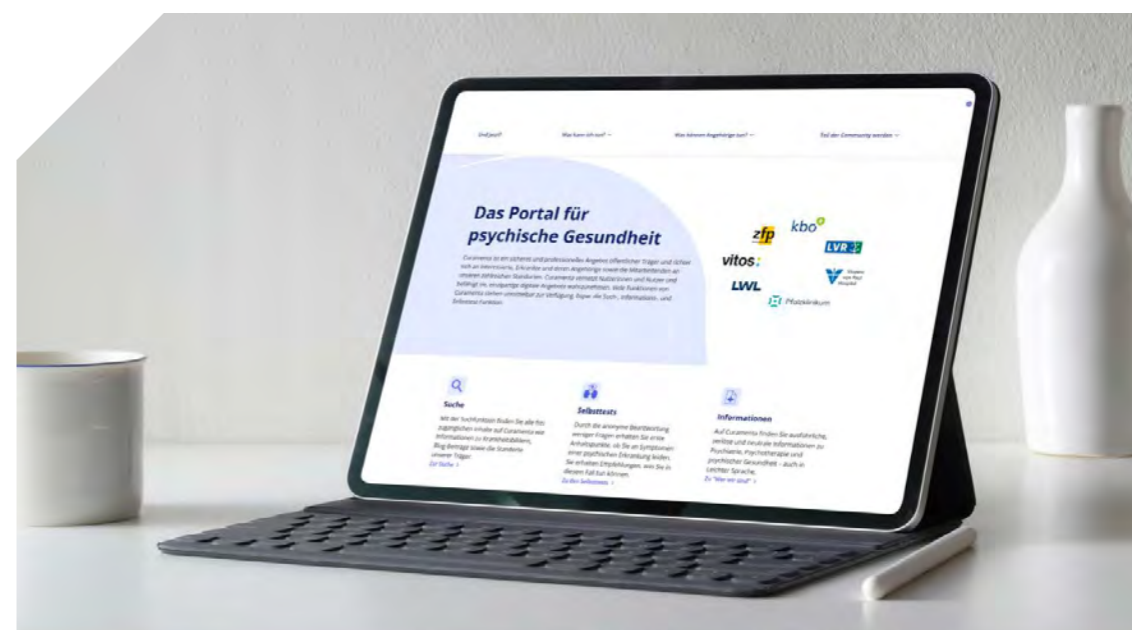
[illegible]   Was kann ich tun?   Was können Angehörige tun?   Teil der Community werden

Das Portal für psychische Gesundheit

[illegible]

zfp   kbo   LVR   vitos   LWL   Pfalzklinikum   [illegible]

Suche

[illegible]

Zur Suche

Selbsttests

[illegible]

Zu den Selbsttests

Informationen

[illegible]

Zu "Wer wir sind"